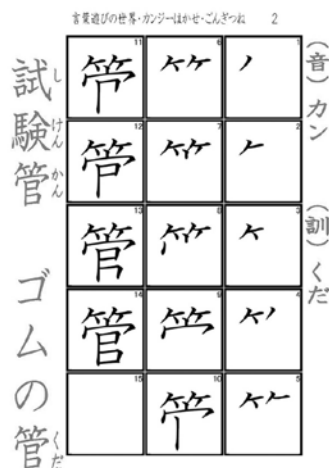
言葉遊びの世界・カンジーはかせ・ごんぎつね　2

(音) カン

(訓) くだ

試(し)験(けん)管(かん)

ゴムの管(くだ)

| 11 管 | 6 ⺮ | 1 ノ |
|---|---|---|
| 12 管 | 7 ⺮ | 2 𠂉 |
| 13 管 | 8 ⺮ | 3 𠂉 |
| 14 管 | 9 ⺮ | 4 𠂉 |
| 15 | 10 ⺮ | 5 ⺮ |